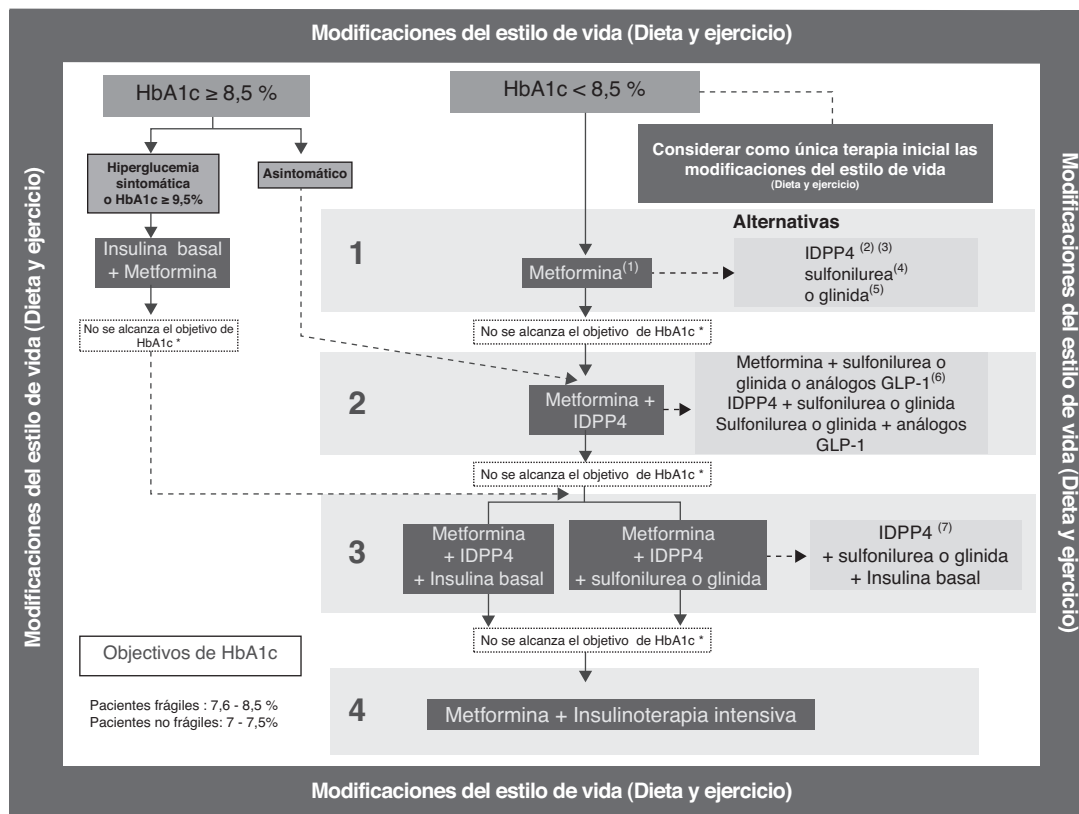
Modificaciones del estilo de vida (Dieta y ejercicio)

Modificaciones del estilo de vida (Dieta y ejercicio)

HbA1c ≥ 8,5 %

Hiperglucemia sintomática o HbA1c ≥ 9,5%

Asintomático

Insulina basal + Metformina

No se alcanza el objetivo de HbA1c *

HbA1c < 8,5 %

Considerar como única terapia inicial las modificaciones del estilo de vida (Dieta y ejercicio)

Alternativas

1

Metformina$^{(1)}$

IDPP4 $^{(2)}$ $^{(3)}$ sulfonilurea$^{(4)}$ o glinida$^{(5)}$

No se alcanza el objetivo de HbA1c *

2

Metformina + IDPP4

Metformina + sulfonilurea o glinida o análogos GLP-1$^{(6)}$
IDPP4 + sulfonilurea o glinida
Sulfonilurea o glinida + análogos GLP-1

No se alcanza el objetivo de HbA1c *

3

Metformina + IDPP4 + Insulina basal

Metformina + IDPP4 + sulfonilurea o glinida

IDPP4 $^{(7)}$ + sulfonilurea o glinida + Insulina basal

No se alcanza el objetivo de HbA1c *

Objectivos de HbA1c

Pacientes frágiles : 7,6 - 8,5 %
Pacientes no frágiles: 7 - 7,5%

4

Metformina + Insulinoterapia intensiva

Modificaciones del estilo de vida (Dieta y ejercicio)

Modificaciones del estilo de vida (Dieta y ejercicio)